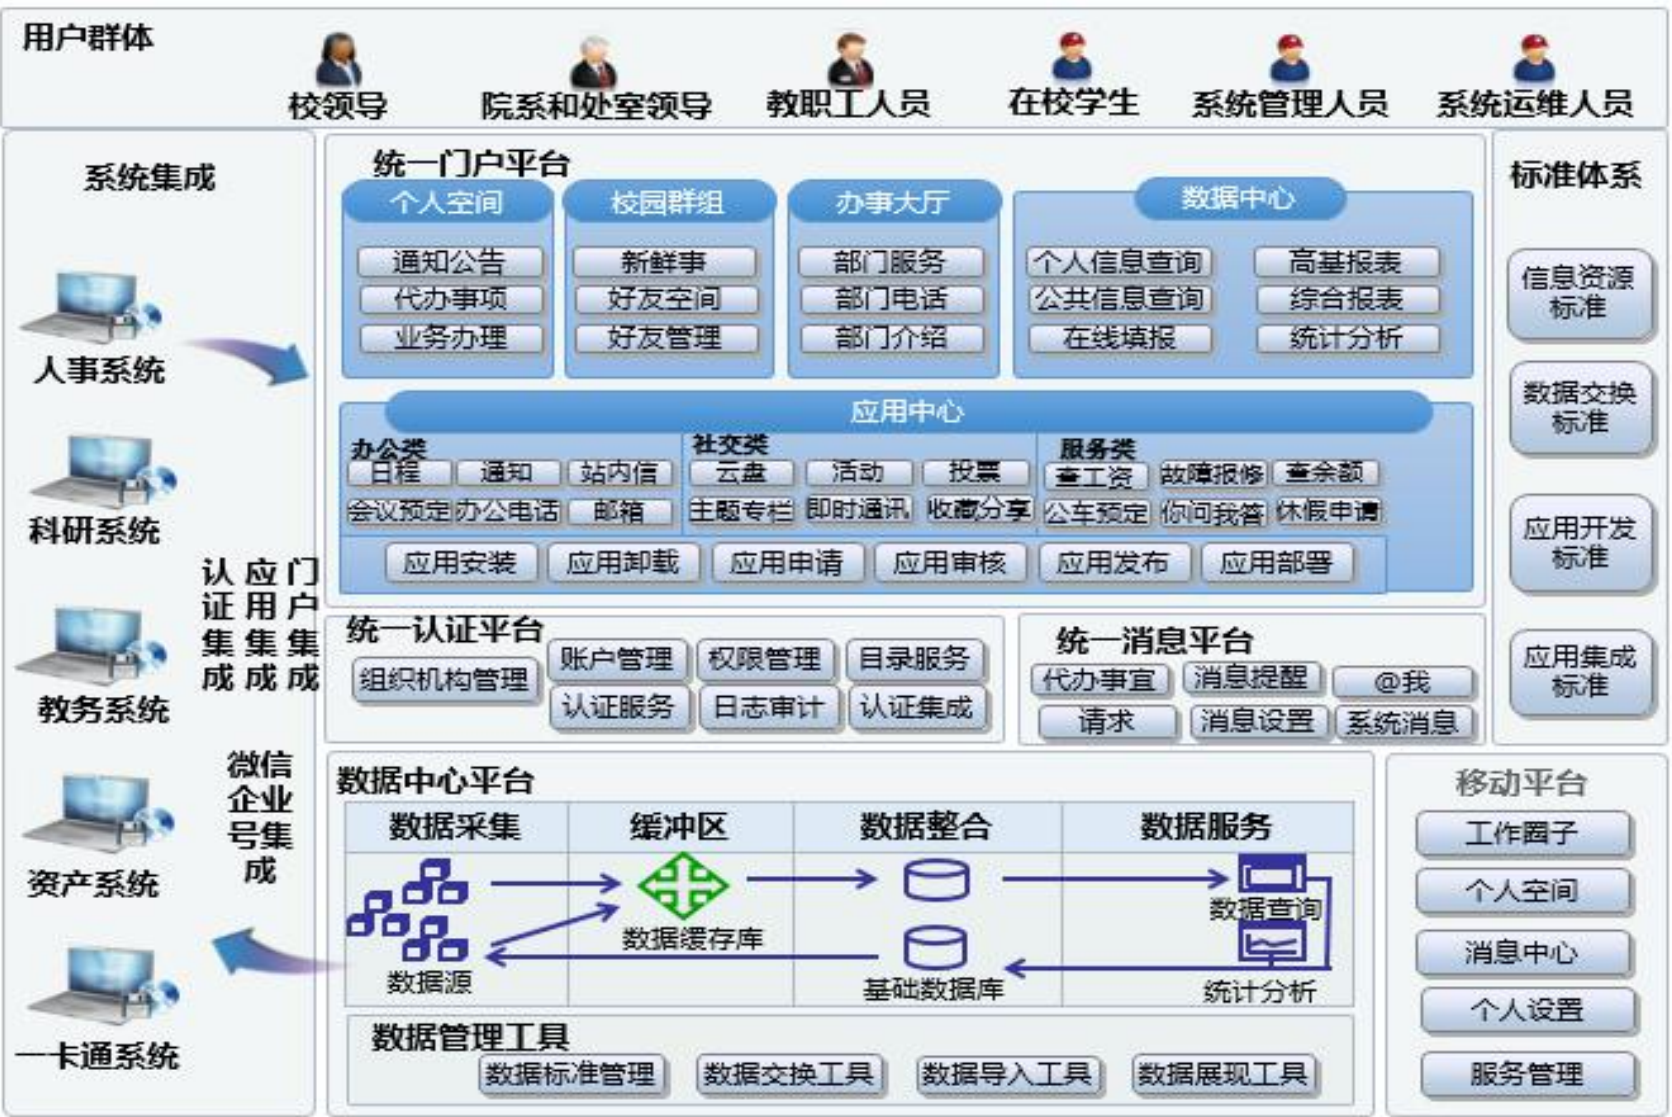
用户群体

校领导 院系和处室领导 教职工人员 在校学生 系统管理人员 系统运维人员

系统集成

人事系统

科研系统

教务系统

资产系统

一卡通系统

认证集成 应用集成 门户集成

微信企业号集成

统一门户平台

个人空间
通知公告
代办事项
业务办理

校园群组
新鲜事
好友空间
好友管理

办事大厅
部门服务
部门电话
部门介绍

数据中心
个人信息查询 高基报表
公共信息查询 综合报表
在线填报 统计分析

应用中心
办公类
日程 通知 站内信
会议预定 办公电话 邮箱
社交类
云盘 活动 投票
主题专栏 即时通讯 收藏分享
服务类
查工资 故障报修 查余额
公车预定 你问我答 休假申请
应用安装 应用卸载 应用申请 应用审核 应用发布 应用部署

统一认证平台
组织机构管理 账户管理 权限管理 目录服务
认证服务 日志审计 认证集成

统一消息平台
代办事宜 消息提醒 @我
请求 消息设置 系统消息

标准体系
信息资源标准
数据交换标准
应用开发标准
应用集成标准

数据中心平台
| 数据采集 | 缓冲区 | 数据整合 | 数据服务 |
|---|---|---|---|
| 数据源 | 数据缓存库 | 基础数据库 | 数据查询 统计分析 |

数据管理工具
数据标准管理 数据交换工具 数据导入工具 数据展现工具

移动平台
工作圈子
个人空间
消息中心
个人设置
服务管理